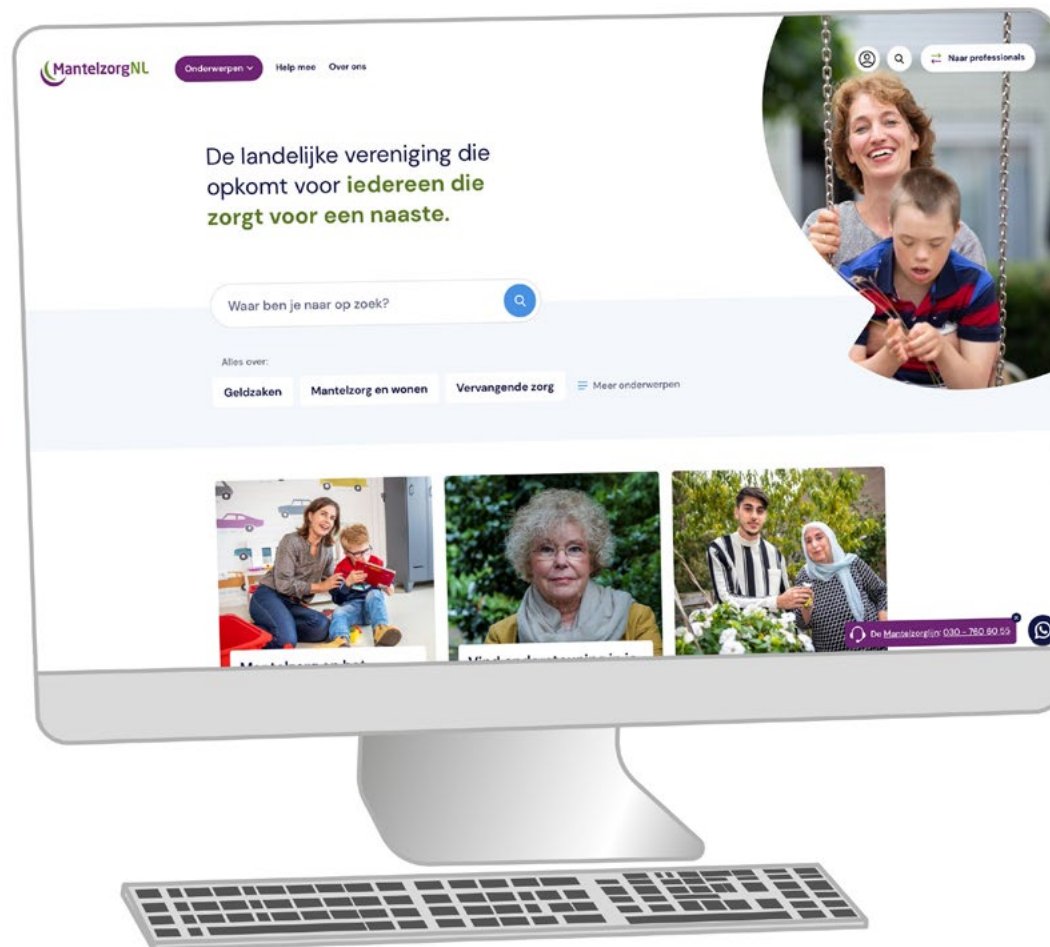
MantelzorgNL

Onderwerpen

Help mee

Over ons

Naar professionals

De landelijke vereniging die opkomt voor iedereen die zorgt voor een naaste.

Waar ben je naar op zoek?

Alles over:

Geldzaken

Mantelzorg en wonen

Vervangende zorg

Meer onderwerpen

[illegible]

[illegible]

De Mantelzorglijn: 030 - 760 60 55